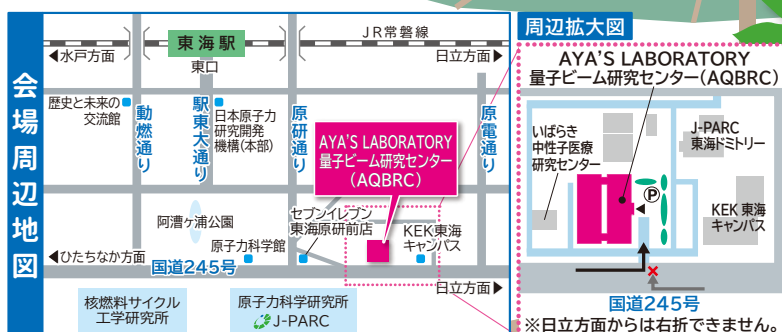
会場周辺地図

JR常磐線

東海駅

◀水戸方面

東口

日立方面▶

歴史と未来の交流館

動燃通り

駅東大通り

日本原子力研究開発機構(本部)

原研通り

原電通り

AYA'S LABORATORY
量子ビーム研究センター
(AQBRC)

阿漕ヶ浦公園

セブンイレブン東海原研前店

KEK東海キャンパス

原子力科学館

◀ひたちなか方面

国道245号

日立方面▶

核燃料サイクル工学研究所

原子力科学研究所
J-PARC

周辺拡大図

AYA'S LABORATORY
量子ビーム研究センター(AQBRC)

いばらき中性子医療研究センター

J-PARC
東海ドミトリー

P

KEK 東海キャンパス

国道245号

※日立方面からは右折できません。